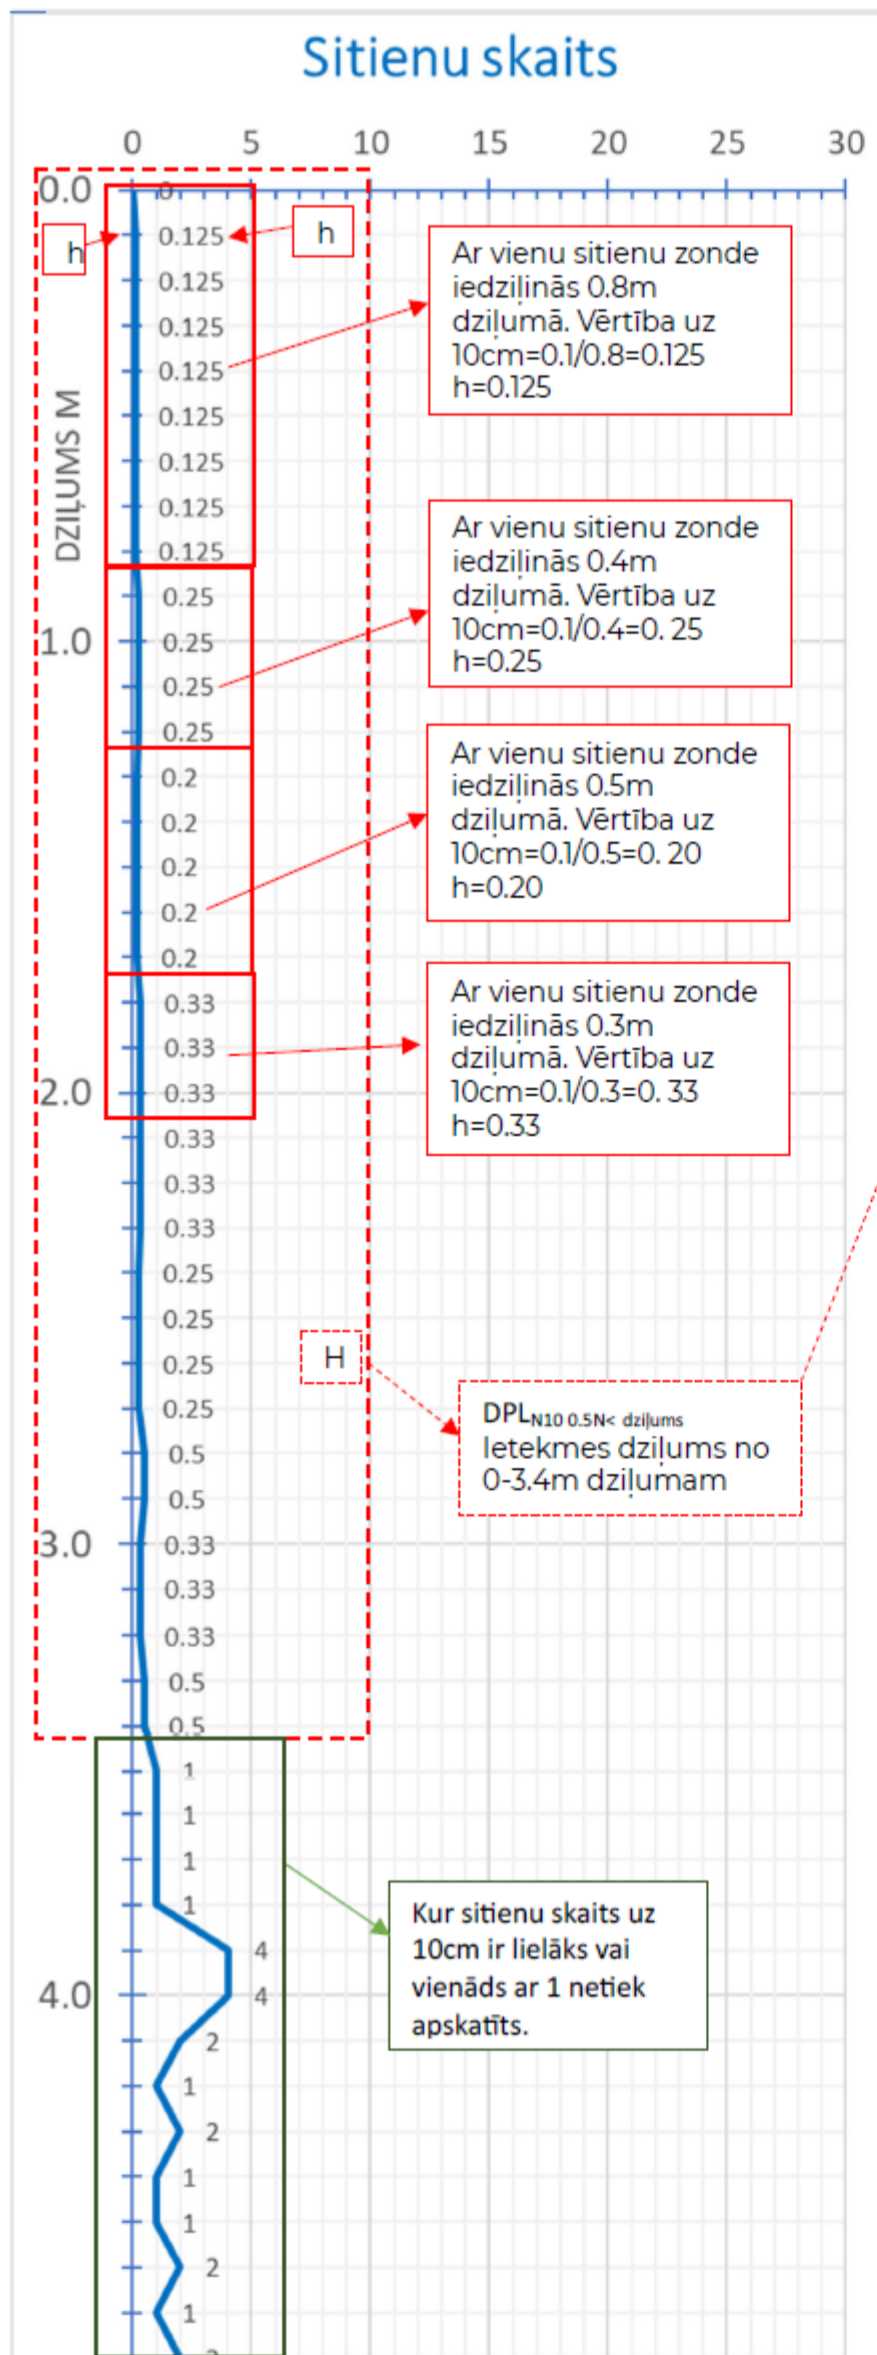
Sitienu skaits

0 5 10 15 20 25 30

0.0
1.0
2.0
3.0
4.0

DZIĻUMS M

h
h
H

0
0.125
0.125
0.125
0.125
0.125
0.125
0.125
0.125
0.25
0.25
0.25
0.25
0.2
0.2
0.2
0.2
0.2
0.33
0.33
0.33
0.33
0.33
0.33
0.25
0.25
0.25
0.25
0.5
0.5
0.33
0.33
0.33
0.5
0.5
1
1
1
1
4
4
2
1
2
1
1
2
1
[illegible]

Ar vienu sitienu zonde iedziļinās 0.8m dziļumā. Vērtība uz 10cm=0.1/0.8=0.125 h=0.125

Ar vienu sitienu zonde iedziļinās 0.4m dziļumā. Vērtība uz 10cm=0.1/0.4=0. 25 h=0.25

Ar vienu sitienu zonde iedziļinās 0.5m dziļumā. Vērtība uz 10cm=0.1/0.5=0. 20 h=0.20

Ar vienu sitienu zonde iedziļinās 0.3m dziļumā. Vērtība uz 10cm=0.1/0.3=0. 33 h=0.33

$DPL_{N10\ 0.5N<\ dziļums}$
Ietekmes dziļums no 0-3.4m dziļumam

Kur sitienu skaits uz 10cm ir lielāks vai vienāds ar 1 netiek apskatīts.